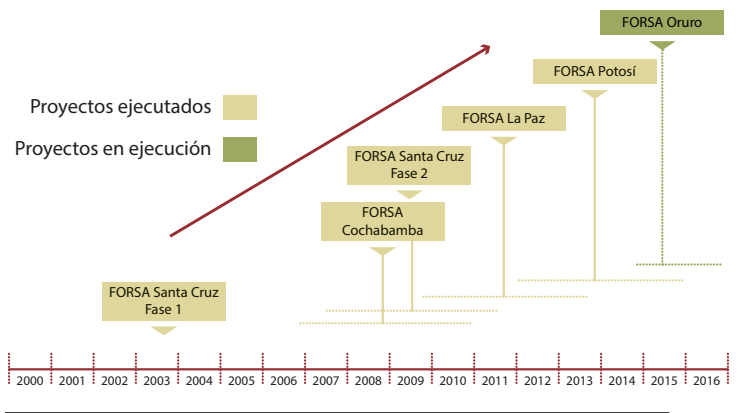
FORSA Oruro

FORSA Potosí

FORSA La Paz

Proyectos ejecutados

Proyectos en ejecución

FORSA Santa Cruz Fase 2

FORSA Cochabamba

FORSA Santa Cruz Fase 1

2000 2001 2002 2003 2004 2005 2006 2007 2008 2009 2010 2011 2012 2013 2014 2015 2016